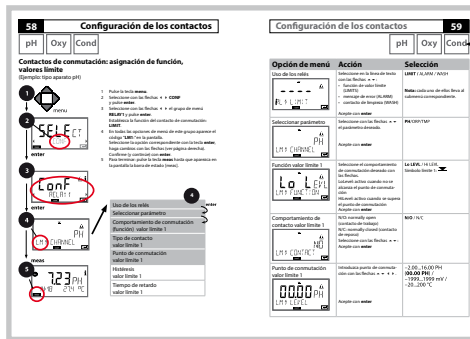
58 Configuración de los contactos

pH Oxy Cond

Contactos de conmutación: asignación de función, valores límite
(Ejemplo: tipo aparato pH)

1 menu

2 SELECT enter

3 CONF RELAY1 enter

4 LM1 CHANNEL enter

5 meas 7.23 pH 24 °C

1 Pulse la tecla menu.
2 Seleccione con las flechas ◄ ► CONF y pulse enter.
3 Seleccione con las flechas ◄ ► el grupo de menú RELAY1 y pulse enter.
Establezca la función del contacto de conmutación: LIMIT
4 En todas las opciones de menú de este grupo aparece el código "LM1" en la pantalla.
Seleccione la opción correspondiente con la tecla enter, haga cambios con las flechas (ver página derecha). Confirme (y continúe) con enter.
5 Para terminar: pulse la tecla meas hasta que aparezca en la pantalla la barra de estado [meas].

Uso de los relés
Seleccionar parámetro
Comportamiento de conmutación (función) valor límite 1
Tipo de contacto valor límite 1
Punto de conmutación valor límite 1
Histéresis valor límite 1
Tiempo de retardo valor límite 1

Configuración de los contactos 59

pH Oxy Cond

| Opción de menú | Acción | Selección |
|---|---|---|
| Uso de los relés<br>RL LIMIT | Seleccione en la línea de texto con las flechas ◄ ►:<br>– función de valor límite (LIMIT)<br>– mensaje de error (ALARM)<br>– contacto de limpieza (WASH)<br>Acepte con enter | LIMIT / ALARM / WASH<br>Nota: cada uso de relé lleva al submenú correspondiente. |
| Seleccionar parámetro<br>LM1 CHANNEL | Seleccione con las flechas ◄ ► el parámetro deseado.<br>Acepte con enter | PH/ORP/TMP |
| Función valor límite 1<br>Lo LEVL LM1 FUNCTION | Seleccione el comportamiento de conmutación deseado con las flechas:<br>LoLevel: activo cuando no se alcanza el punto de conmutación<br>HiLevel: activo cuando se supera el punto de conmutación<br>Acepte con enter | Lo LEVL / Hi LEVL<br>Símbolo: límite 1 |
| Comportamiento de contacto valor límite 1<br>NO LM1 CONTACT | N/O: normally open (contacto de trabajo)<br>N/C: normally closed (contacto de reposo)<br>Seleccione con las flechas ◄ ►.<br>Acepte con enter | N/O / N/C |
| Punto de conmutación valor límite 1<br>0000 pH LM1 LEVEL | Introduzca punto de conmutación con las flechas ◄ ► ▲ ▼<br>Acepte con enter | -2,00...16,00 PH<br>(00,00 PH)<br>–1999...1999 mV / -20...200 °C |